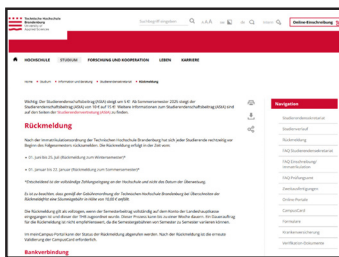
Technische Hochschule Brandenburg
University of Applied Sciences

Suchbegriff eingeben

Online-Einschreibung

HOCHSCHULE STUDIUM FORSCHUNG UND KOOPERATION LEBEN KARRIERE

Home » Studium » Information und Beratung » Studierendenservice » Rückmeldung

Wichtig: Die Studierendenverwaltung (SSA) steigt um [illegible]

Rückmeldung

Nach der Immatrikulationsordnung der Technischen Hochschule Brandenburg hat sich jeder Studierende rechtzeitig vor Beginn des folgenden Semesters zurückzumelden. Die Rückmeldung erfolgt in der Zeit vom:

• 01. Juni bis 25. Juli (Rückmeldung zum Wintersemester)*

• 01. Januar bis 22. Januar (Rückmeldung zum Sommersemester)*

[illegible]

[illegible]

Die Rückmeldung gilt als vollzogen, wenn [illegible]

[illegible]

Bankverbindung

Navigation

Studierendenservice
Studienverlauf
Rückmeldung
FAQ Studierendenservice
FAQ Einschreibung/ Immatrikulation
FAQ Prüfungen
Bescheinigungen
Online-Portale
CampusCard
Formulare
Semesterbeiträge
Semesterzeiten
Verifikation Dokumente